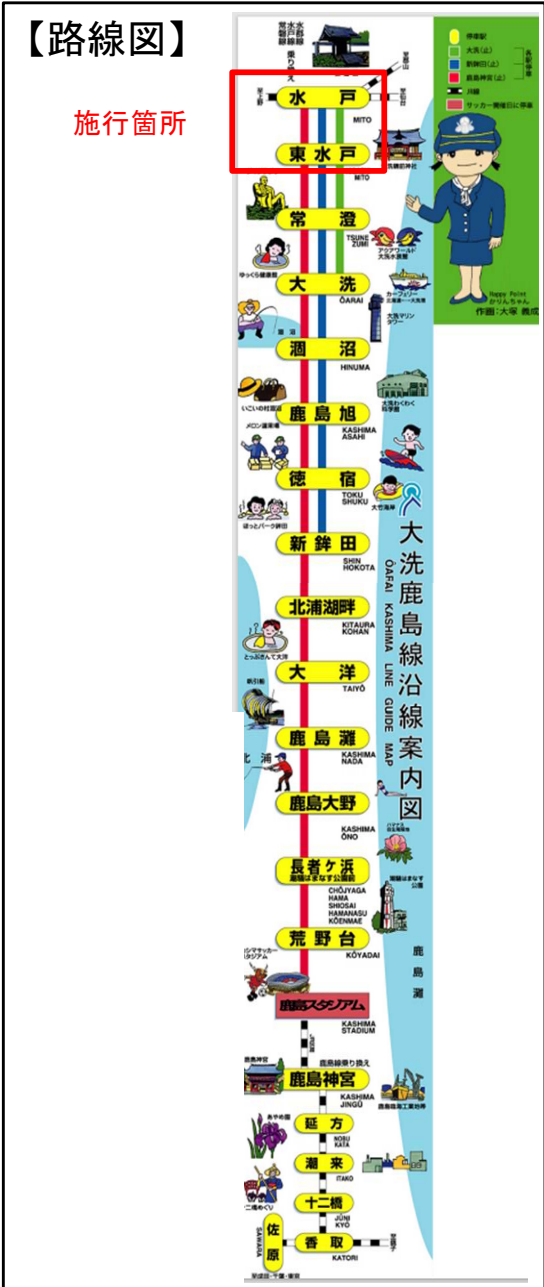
【路線図】

施行箇所

水戸
MITO

東水戸
MITO

常澄
TSUNEZUMI

大洗
ŌARAI

涸沼
HINUMA

鹿島旭
KASHIMA ASAHI

徳宿
TOKUSHUKU

新鉾田
SHIN HOKOTA

北浦湖畔
KITAURA KOHAN

大洋
TAIYŌ

鹿島灘
KASHIMA NADA

鹿島大野
KASHIMA ŌNO

長者ケ浜潮騒はまなす公園前
CHŌJYAGA HAMA SHIOSAI HAMANASU KŌENMAE

荒野台
KŌYADAI

鹿島スタジアム
KASHIMA STADIUM

鹿島神宮
KASHIMA JINGŪ

延方
NOBUKATA

潮来
ITAKO

十二橋
JŪNIKYŌ

佐原
SAWARA

香取
KATORI

大洗鹿島線沿線案内図
ŌARAI KASHIMA LINE GUIDE MAP

鹿島灘

北浦

停車駅
大洗(止)
新鉾田(止)
鹿島神宮(止)
JR線
サッカー開催日に停車

Happy Point かりんちゃん
作画：大塚 義成

アクアワールド大洗水族館
カーフェリー
大洗マリンタワー
ゆっくら健康館
いこいの村涸沼
メロン選果場
大洗わくわく科学館
大竹海岸
ほっとパーク鉾田
とっぷさんて大洋
鹿島神宮
鹿島臨海工業地帯
あやめ園
二間めぐり
鹿島線乗り換え
カシマサッカースタジアム
成田線・千葉・東京